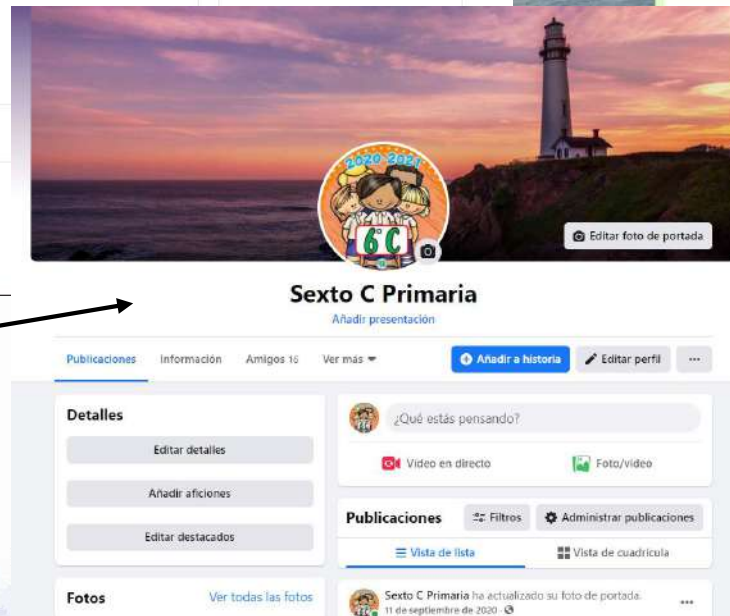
2020 2021
6º C

Editar foto de portada

Sexto C Primaria
Añadir presentación

Publicaciones Información Amigos 16 Ver más

Añadir a historia Editar perfil ···

Detalles
Editar detalles
Añadir aficiones
Editar destacados

Fotos Ver todas las fotos

¿Qué estás pensando?
Vídeo en directo Foto/vídeo

Publicaciones Filtros Administrar publicaciones
Vista de lista Vista de cuadrícula

Sexto C Primaria ha actualizado su foto de portada.
11 de septiembre de 2020 ·